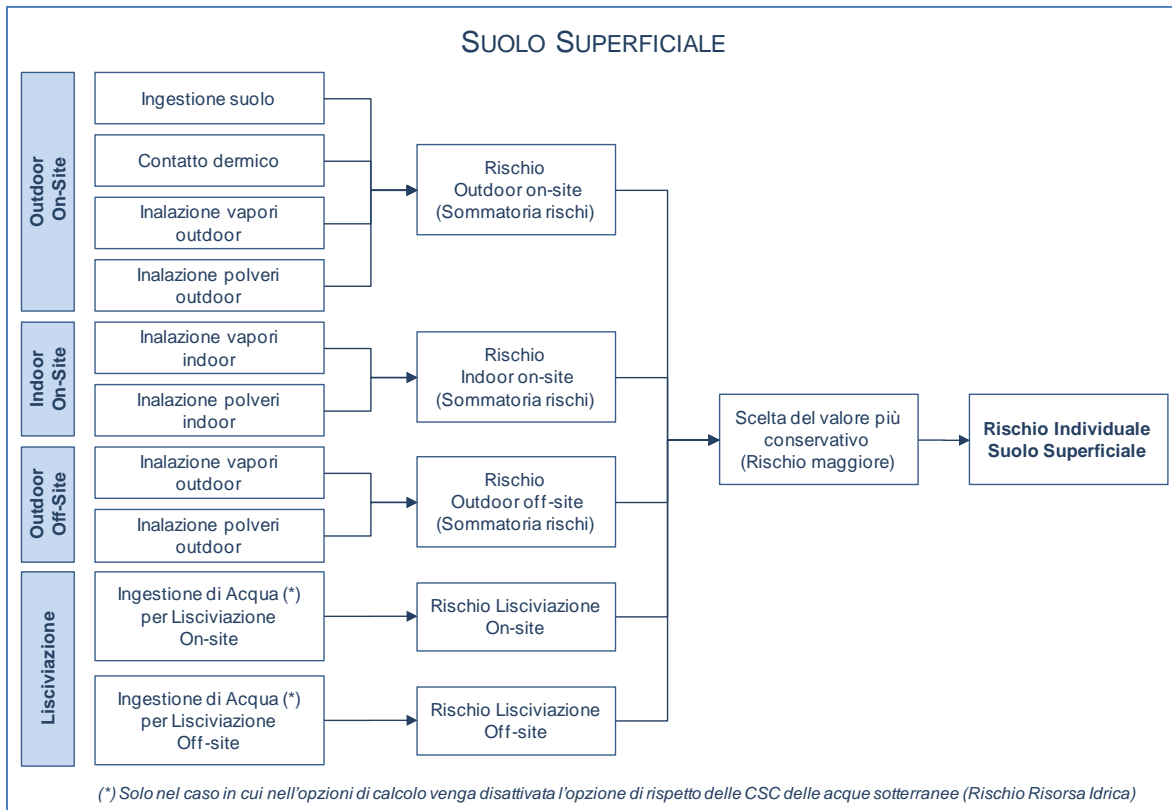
SUOLO SUPERFICIALE

Outdoor On-Site

Ingestione suolo

Contatto dermico

Inalazione vapori outdoor

Inalazione polveri outdoor

Rischio Outdoor on-site (Sommatoria rischi)

Indoor On-Site

Inalazione vapori indoor

Inalazione polveri indoor

Rischio Indoor on-site (Sommatoria rischi)

Outdoor Off-Site

Inalazione vapori outdoor

Inalazione polveri outdoor

Rischio Outdoor off-site (Sommatoria rischi)

Lisciviazione

Ingestione di Acqua (*) per Lisciviazione On-site

Rischio Lisciviazione On-site

Ingestione di Acqua (*) per Lisciviazione Off-site

Rischio Lisciviazione Off-site

Scelta del valore più conservativo (Rischio maggiore)

**Rischio Individuale Suolo Superficiale**

*(\*) Solo nel caso in cui nell'opzioni di calcolo venga disattivata l'opzione di rispetto delle CSC delle acque sotterranee (Rischio Risorsa Idrica)*